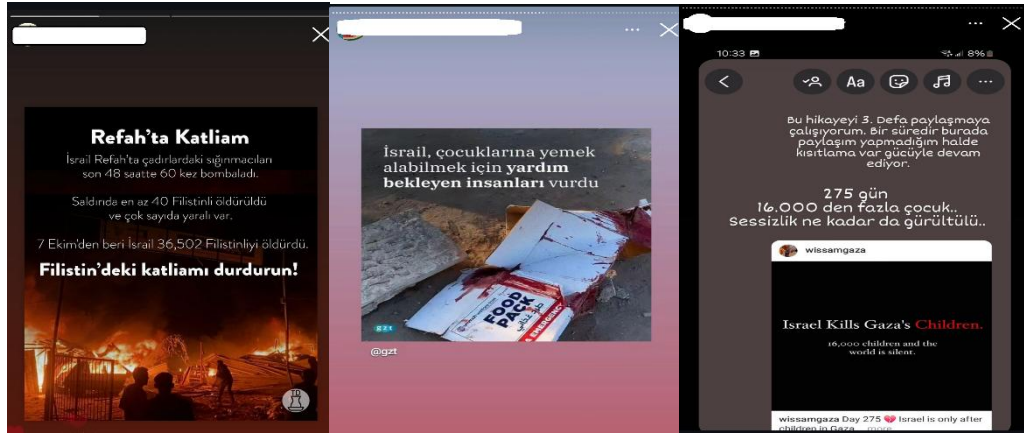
Refah'ta Katliam

İsrail Refah'ta çadırlardaki sığınmacıları son 48 saatte 60 kez bombaladı.

Saldırıda en az 40 Filistinli öldürüldü ve çok sayıda yaralı var.

7 Ekim'den beri İsrail 36,502 Filistinliyi öldürdü.

Filistin'deki katliamı durdurun!

İsrail, çocuklarına yemek alabilmek için yardım bekleyen insanları vurdu

FOOD PACK

gzt

@gzt

10:33 8%

Aa

Bu hikayeyi 3. Defa paylaşmaya çalışıyorum. Bir süredir burada paylaşım yapmadığım halde kısıtlama var gücüyle devam ediyor.

275 gün
16.000 den fazla çocuk..
Sessizlik ne kadar da gürültülü..

wissamgaza

Israel Kills Gaza's Children.

16,000 children and the world is silent.

wissamgaza Day 275 Israel is only after children in Gaza... more